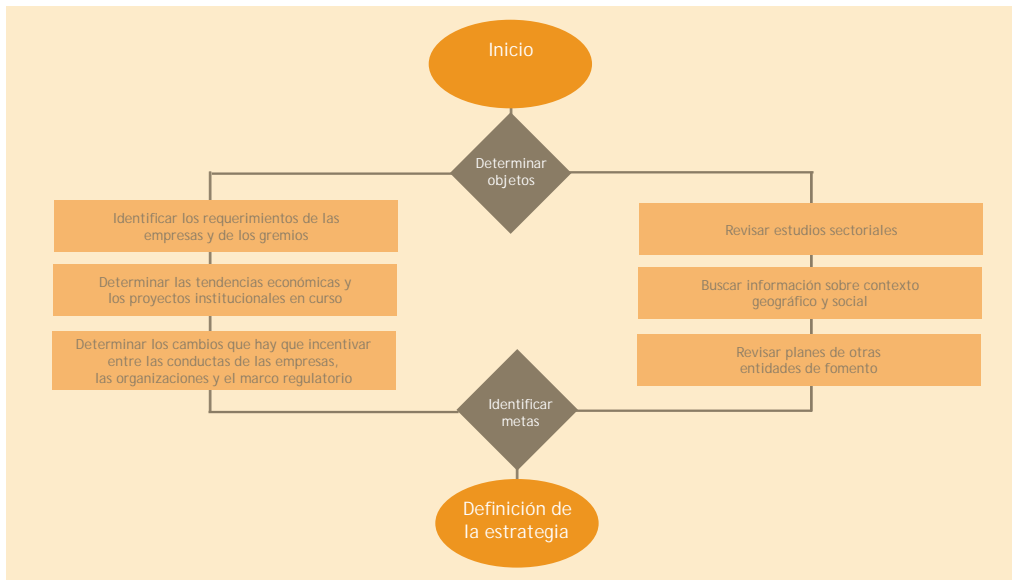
Inicio

Determinar objetos

Identificar los requerimientos de las empresas y de los gremios

Determinar las tendencias económicas y los proyectos institucionales en curso

Determinar los cambios que hay que incentivar entre las conductas de las empresas, las organizaciones y el marco regulatorio

Revisar estudios sectoriales

Buscar información sobre contexto geográfico y social

Revisar planes de otras entidades de fomento

Identificar metas

Definición de la estrategia